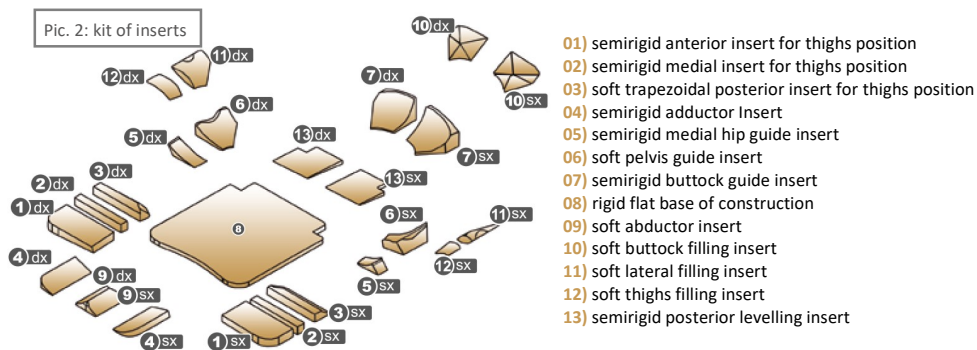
Pic. 2: kit of inserts

10 dx
11 dx
12 dx
7 dx
6 dx
10 sx
5 dx
13 dx
7 sx
3 dx
2 dx
1 dx
13 sx
8
6 sx
11 sx
4 dx
9 dx
9 sx
12 sx
5 sx
3 sx
2 sx
4 sx
1 sx

01) semirigid anterior insert for thighs position
02) semirigid medial insert for thighs position
03) soft trapezoidal posterior insert for thighs position
04) semirigid adductor Insert
05) semirigid medial hip guide insert
06) soft pelvis guide insert
07) semirigid buttock guide insert
08) rigid flat base of construction
09) soft abductor insert
10) soft buttock filling insert
11) soft lateral filling insert
12) soft thighs filling insert
13) semirigid posterior levelling insert